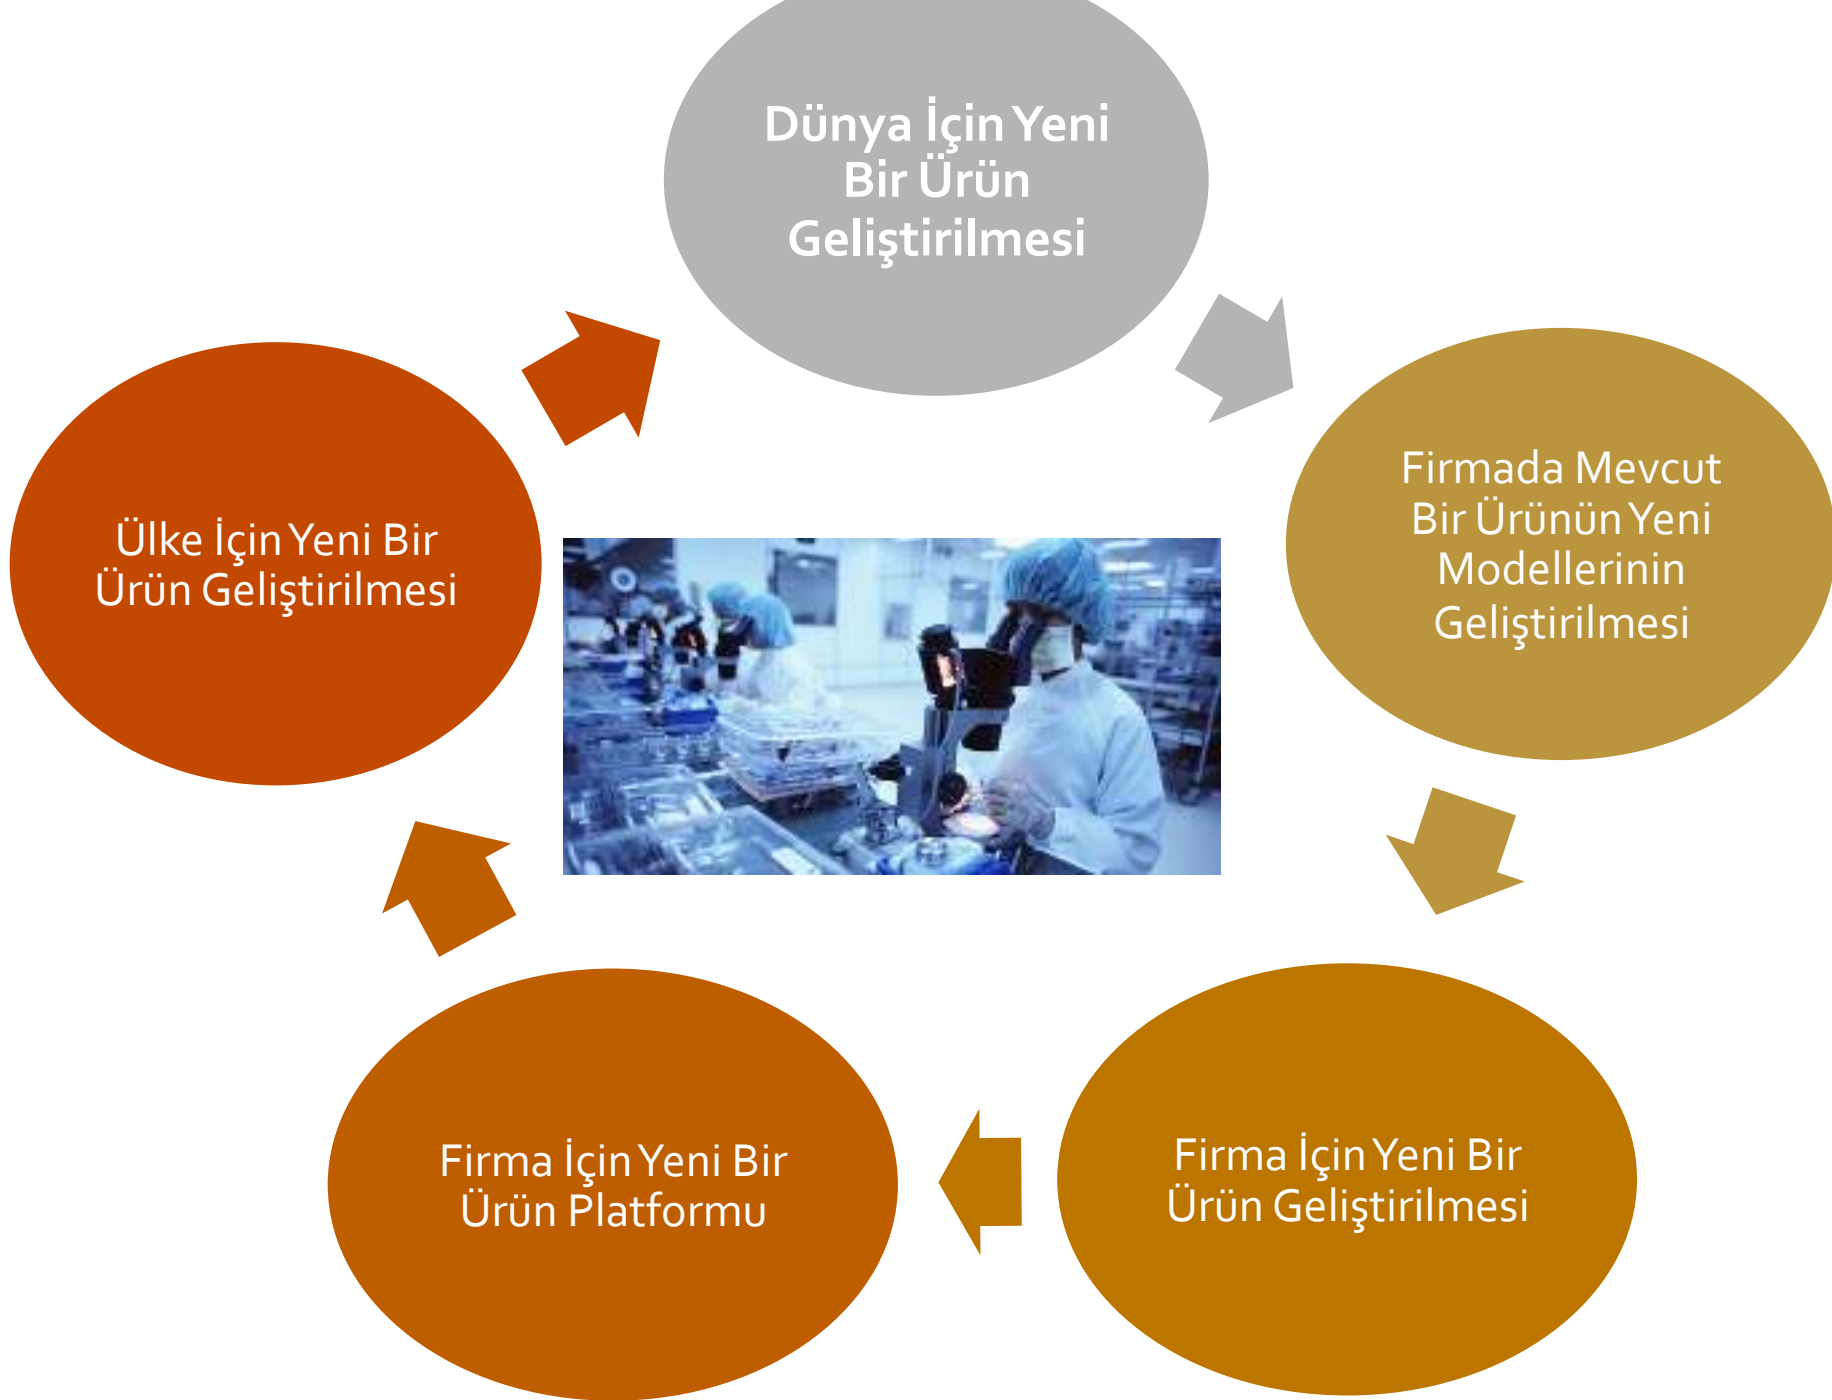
Dünya İçin Yeni Bir Ürün Geliştirilmesi

Firmada Mevcut Bir Ürünün Yeni Modellerinin Geliştirilmesi

Firma İçin Yeni Bir Ürün Geliştirilmesi

Firma İçin Yeni Bir Ürün Platformu

Ülke İçin Yeni Bir Ürün Geliştirilmesi